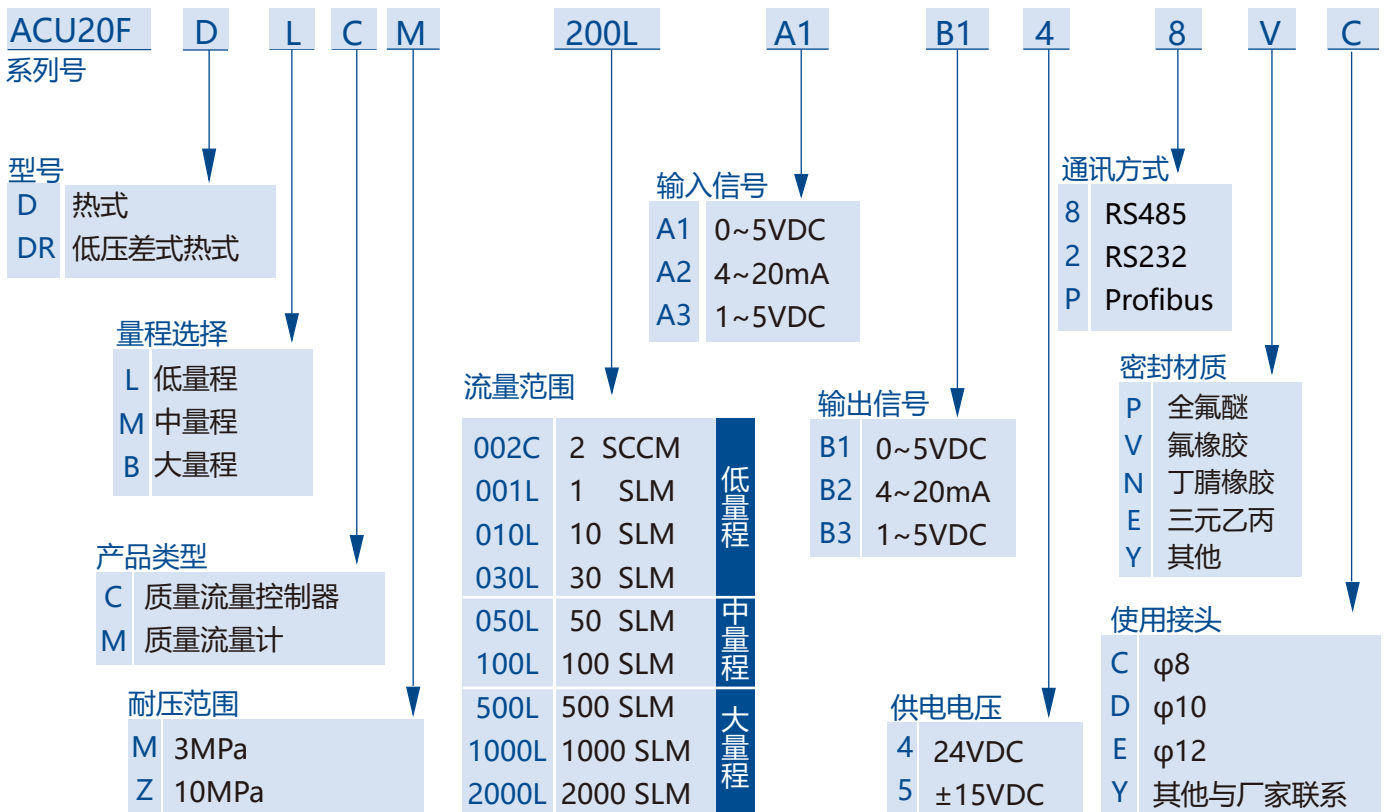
ACU20F D L C M 200L A1 B1 4 8 V C

系列号

型号

| D | 热式 |
|---|---|
| DR | 低压差式热式 |

量程选择

| L | 低量程 |
|---|---|
| M | 中量程 |
| B | 大量程 |

产品类型

| C | 质量流量控制器 |
|---|---|
| M | 质量流量计 |

耐压范围

| M | 3MPa |
|---|---|
| Z | 10MPa |

输入信号

| A1 | 0~5VDC |
|---|---|
| A2 | 4~20mA |
| A3 | 1~5VDC |

流量范围

| 002C | 2 SCCM | 低量程 |
|---|---|---|
| 001L | 1 SLM | |
| 010L | 10 SLM | |
| 030L | 30 SLM | |
| 050L | 50 SLM | 中量程 |
| 100L | 100 SLM | |
| 500L | 500 SLM | 大量程 |
| 1000L | 1000 SLM | |
| 2000L | 2000 SLM | |

输出信号

| B1 | 0~5VDC |
|---|---|
| B2 | 4~20mA |
| B3 | 1~5VDC |

供电电压

| 4 | 24VDC |
|---|---|
| 5 | ±15VDC |

通讯方式

| 8 | RS485 |
|---|---|
| 2 | RS232 |
| P | Profibus |

密封材质

| P | 全氟醚 |
|---|---|
| V | 氟橡胶 |
| N | 丁腈橡胶 |
| E | 三元乙丙 |
| Y | 其他 |

使用接头

| C | φ8 |
|---|---|
| D | φ10 |
| E | φ12 |
| Y | 其他与厂家联系 |